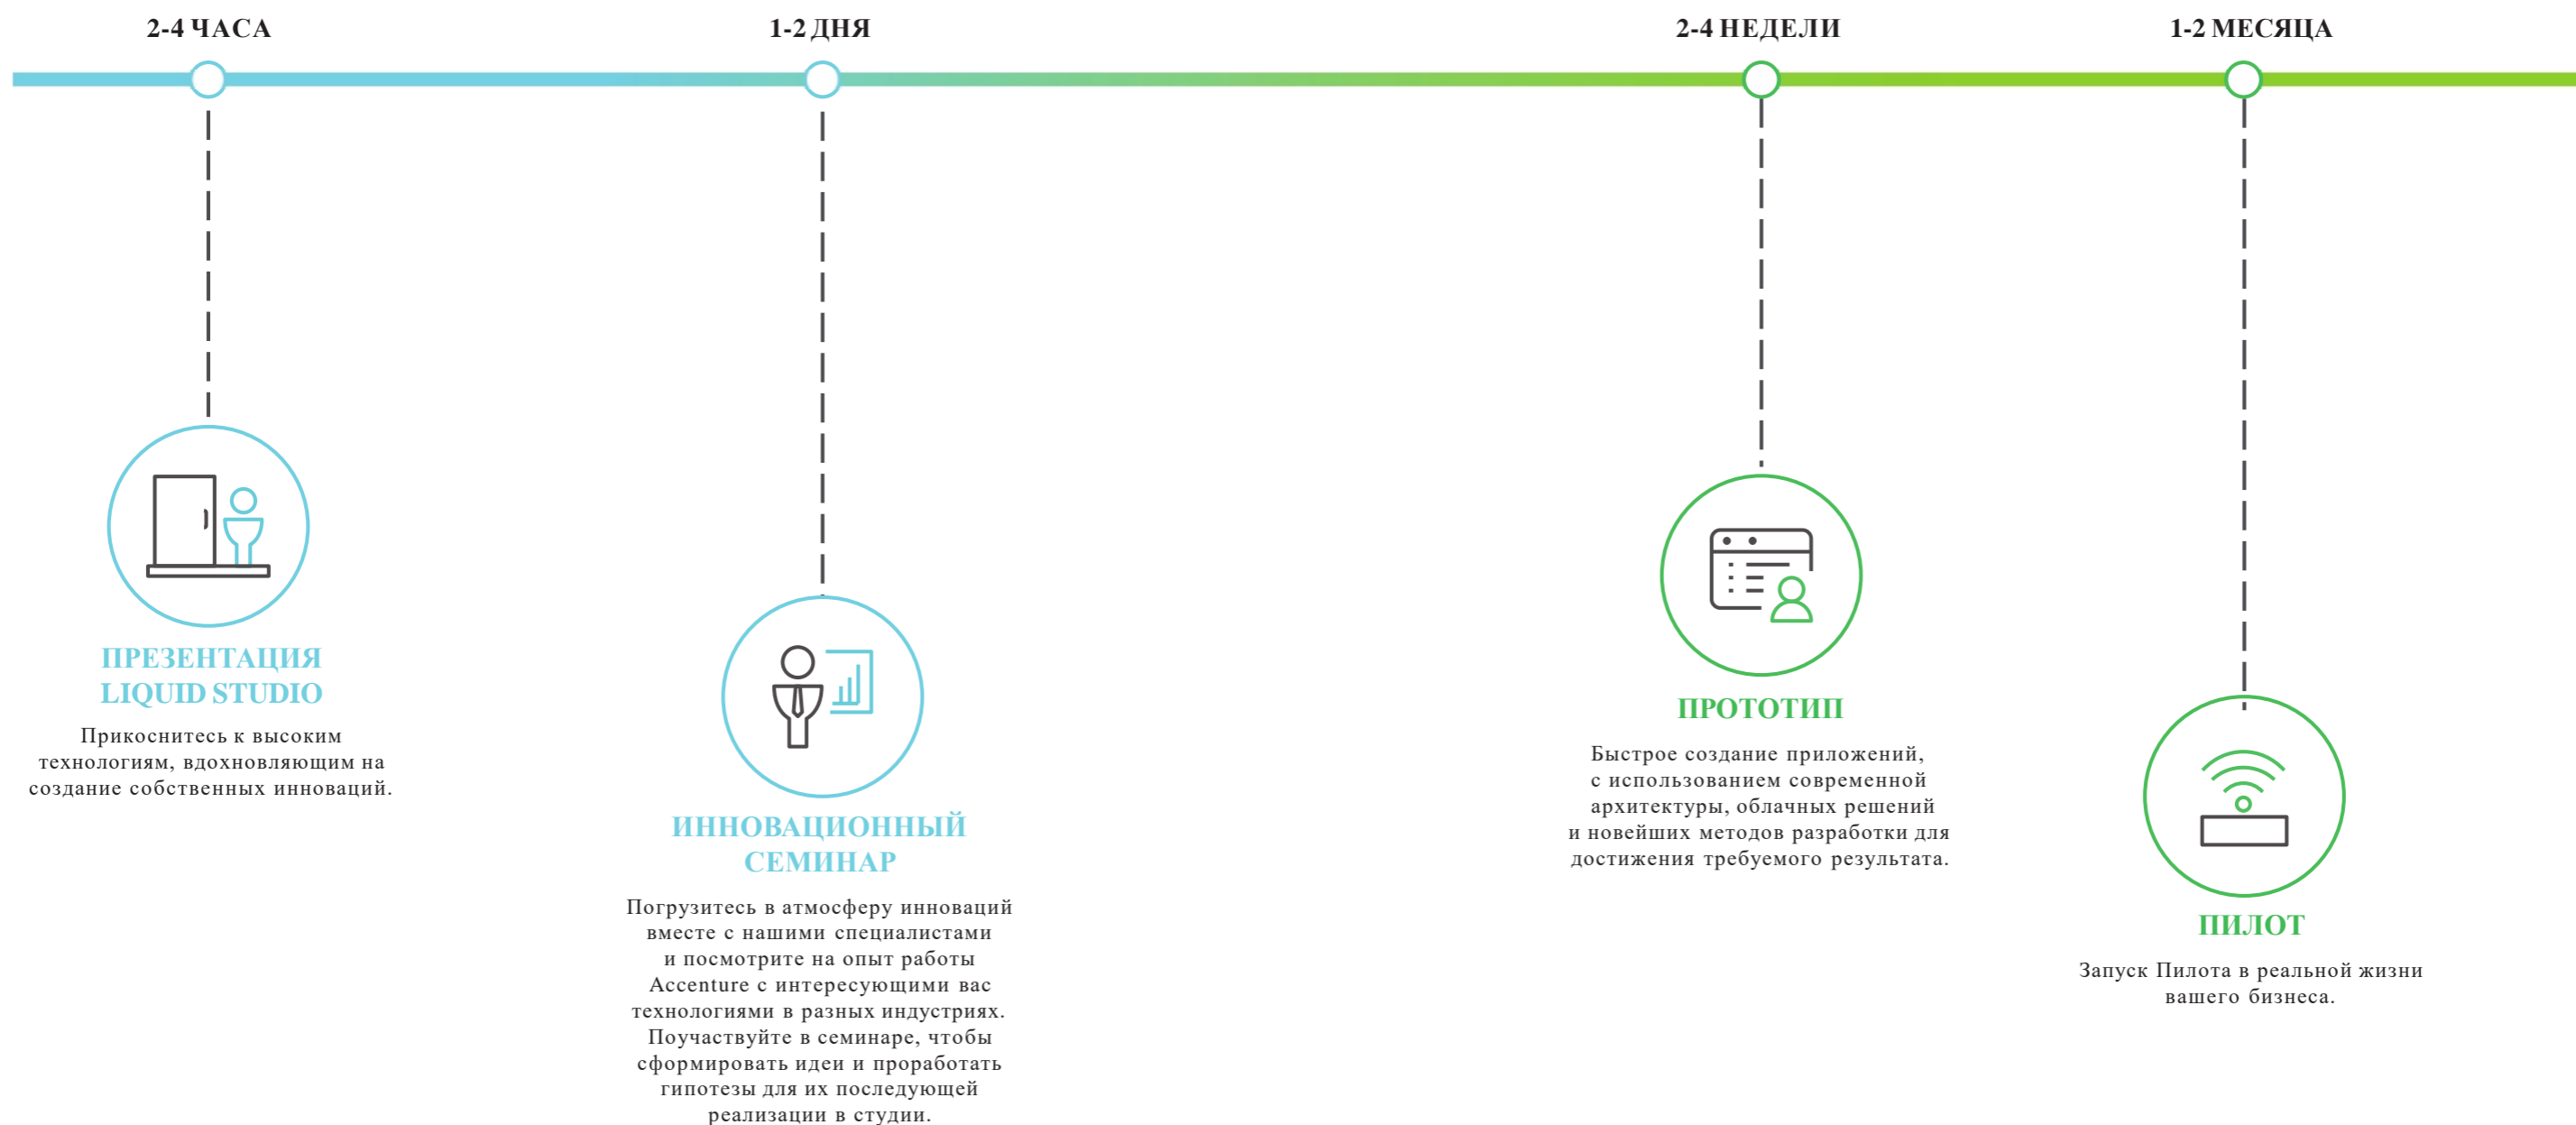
2-4 ЧАСА

1-2 ДНЯ

2-4 НЕДЕЛИ

1-2 МЕСЯЦА

ПРЕЗЕНТАЦИЯ LIQUID STUDIO

Прикоснитесь к высоким технологиям, вдохновляющим на создание собственных инноваций.

ИННОВАЦИОННЫЙ СЕМИНАР

Погрузитесь в атмосферу инноваций вместе с нашими специалистами и посмотрите на опыт работы Accenture с интересующими вас технологиями в разных индустриях. Поучаствуйте в семинаре, чтобы сформировать идеи и проработать гипотезы для их последующей реализации в студии.

ПРОТОТИП

Быстрое создание приложений, с использованием современной архитектуры, облачных решений и новейших методов разработки для достижения требуемого результата.

ПИЛОТ

Запуск Пилота в реальной жизни вашего бизнеса.